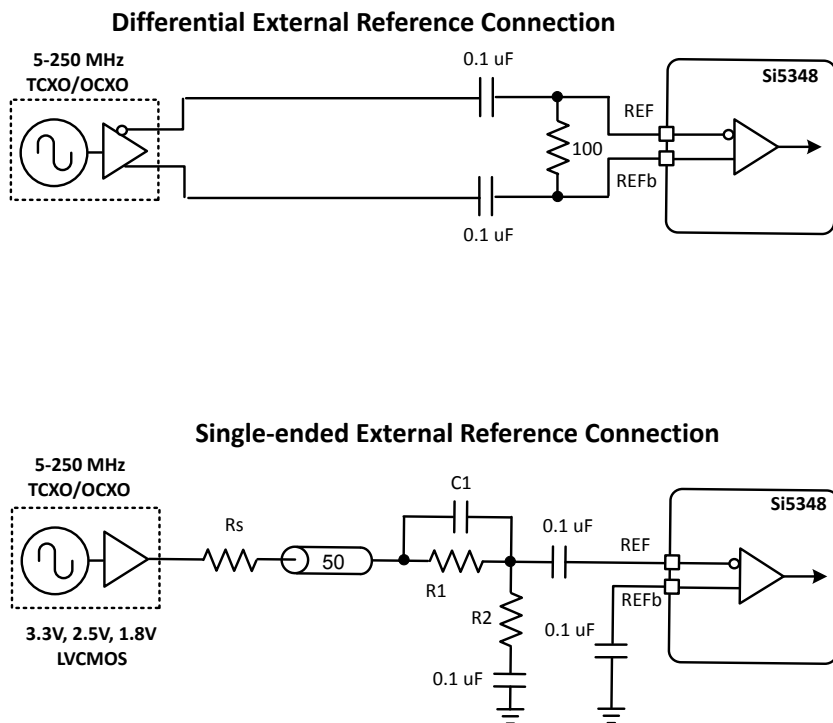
Differential External Reference Connection

5-250 MHz
TCXO/OCXO

0.1 uF

Si5348

REF

100

REFb

0.1 uF

Single-ended External Reference Connection

5-250 MHz
TCXO/OCXO

C1

Rs

0.1 uF

Si5348

REF

50

R1

REFb

R2

0.1 uF

3.3V, 2.5V, 1.8V
LVCMOS

0.1 uF